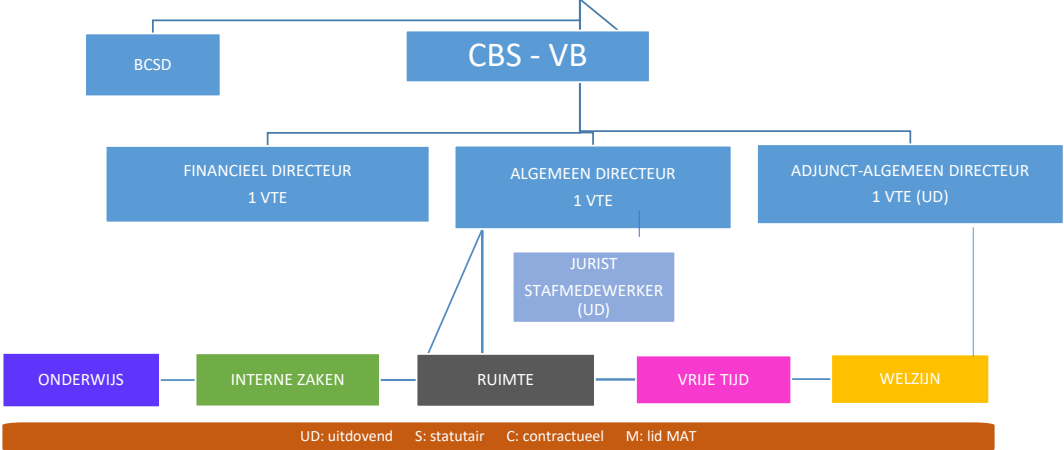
BCSD

CBS - VB

FINANCIEEL DIRECTEUR
1 VTE

ALGEMEEN DIRECTEUR
1 VTE

ADJUNCT-ALGEMEEN DIRECTEUR
1 VTE (UD)

JURIST
STAFMEDEWERKER
(UD)

ONDERWIJS

INTERNE ZAKEN

RUIMTE

VRIJE TIJD

WELZIJN

UD: uitdovend S: statutair C: contractueel M: lid MAT